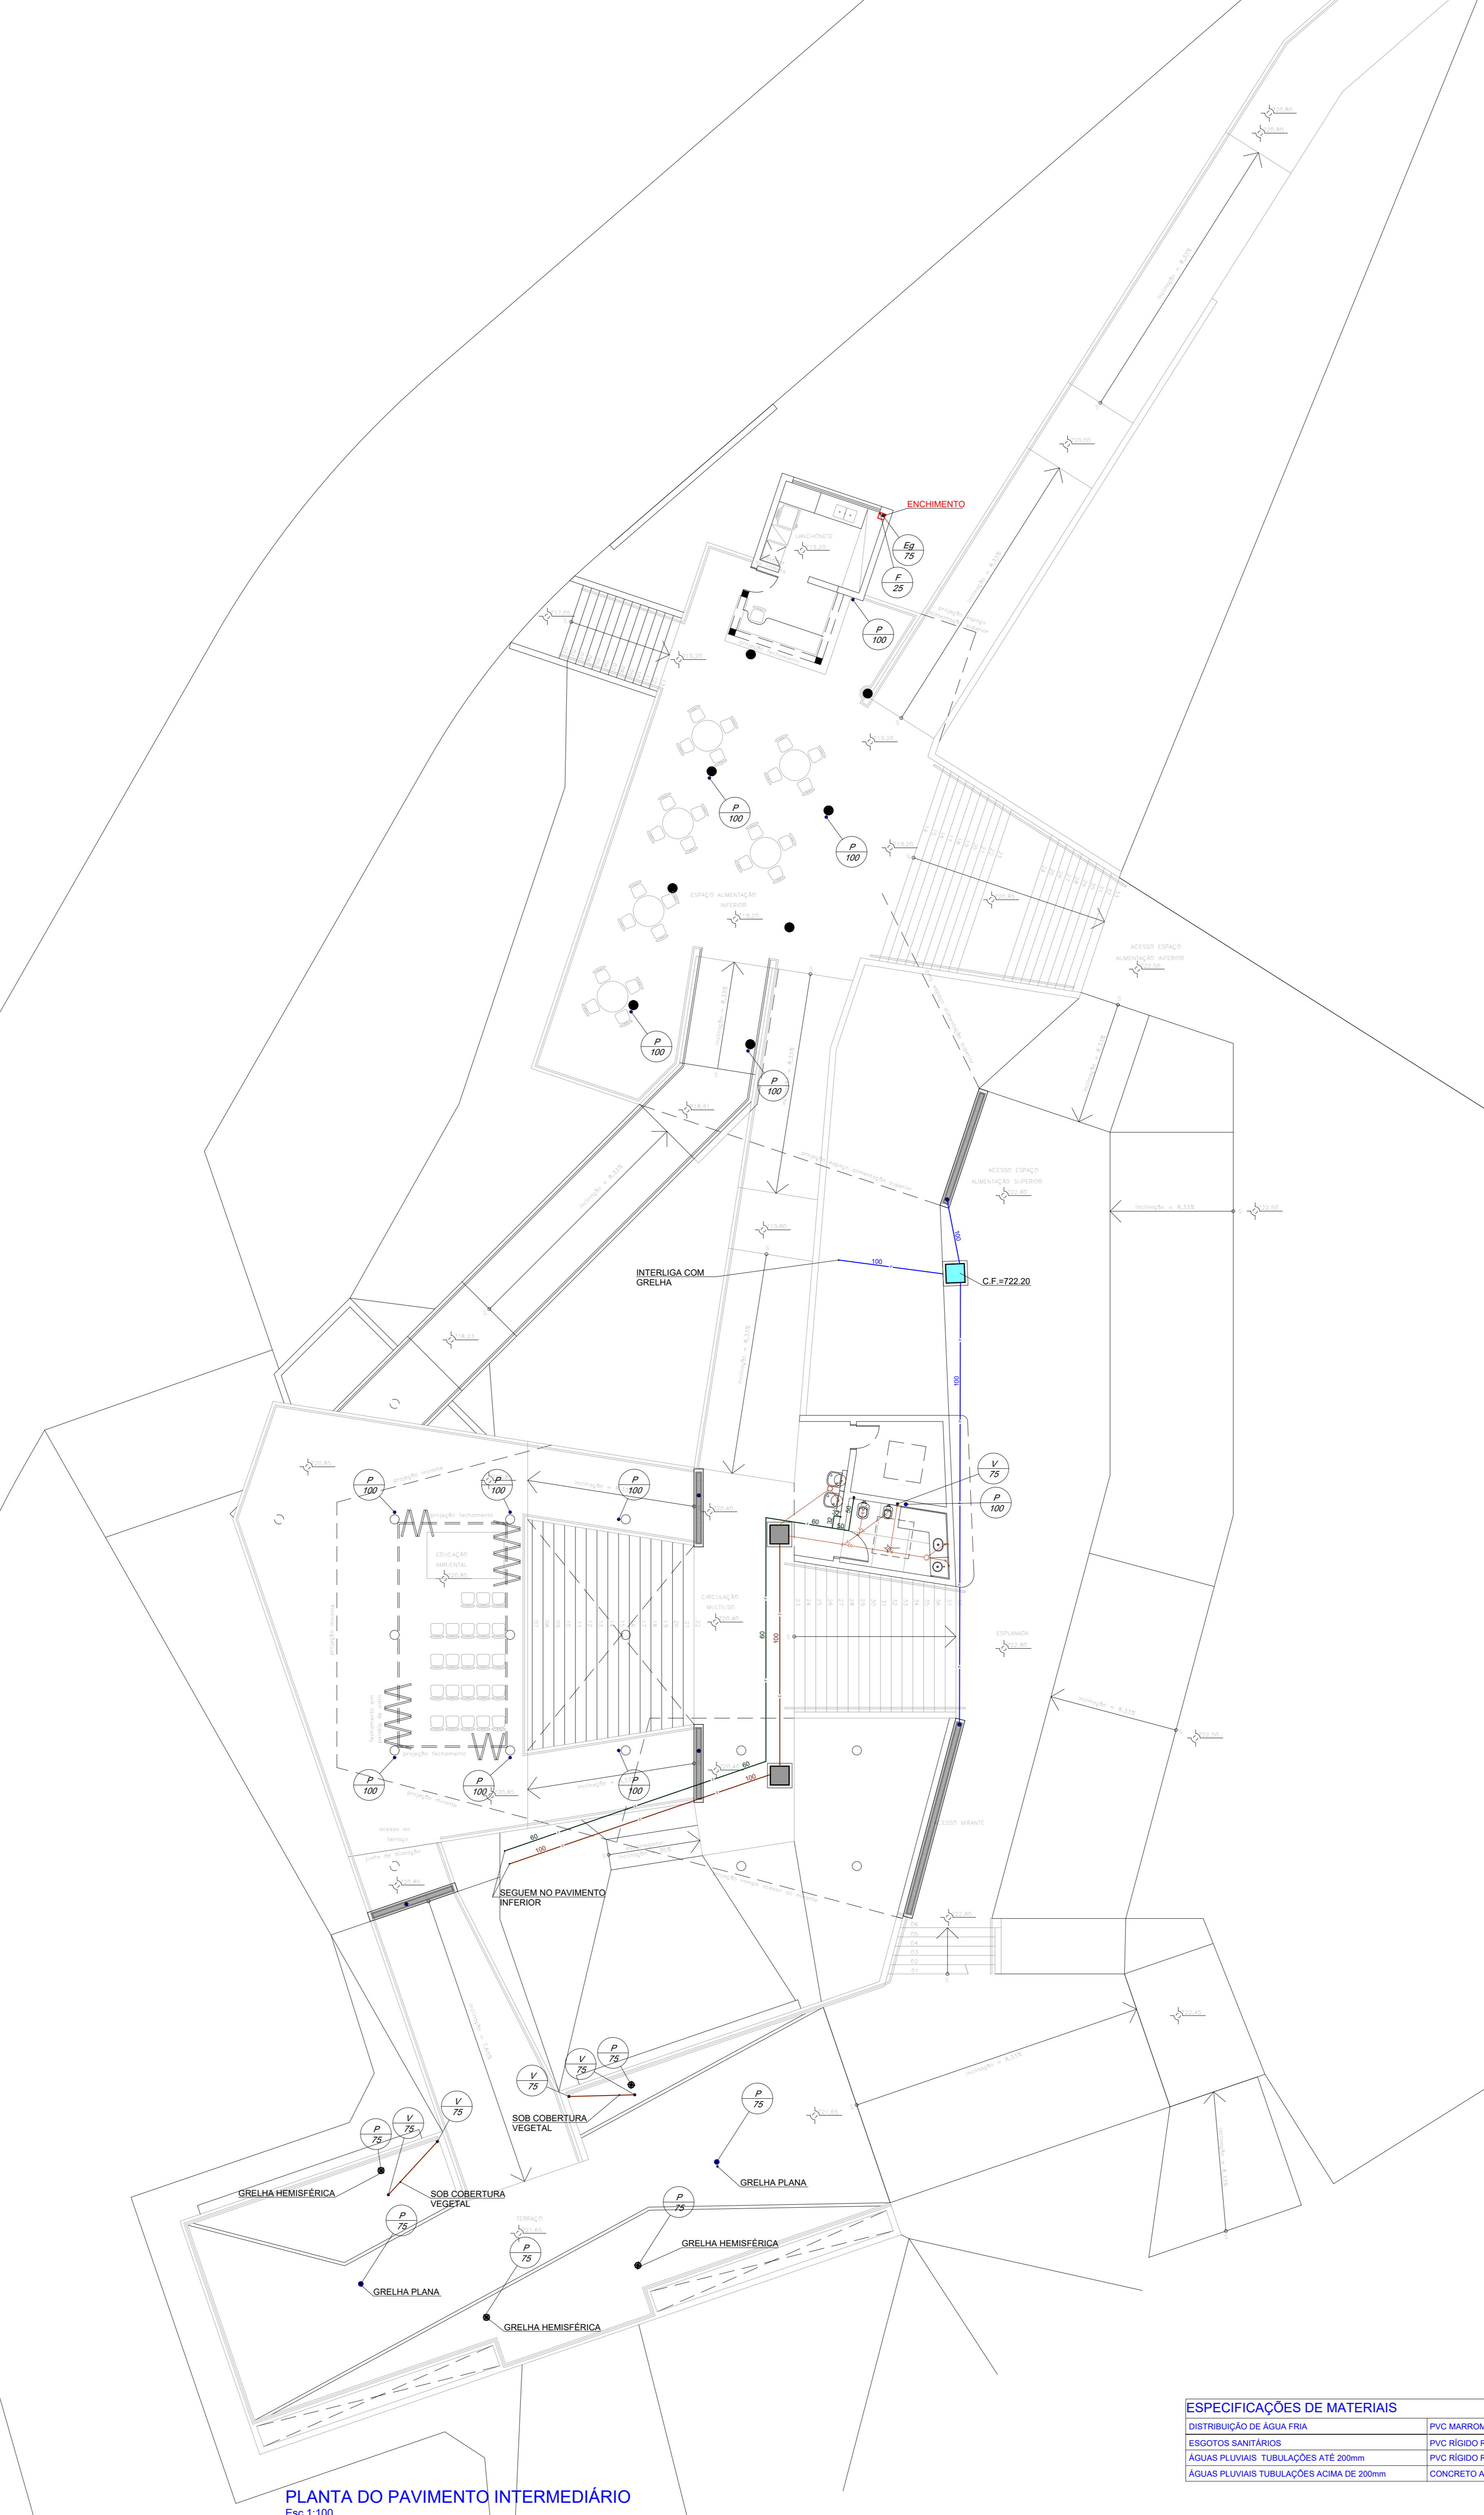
ENCHIMENTO

Eg
75

F
25

LANCHONETE

P
100

ESPAÇO ALIMENTAÇÃO INFERIOR

P
100

P
100

P
100

P
100

ACESSO ESPAÇO ALIMENTAÇÃO INFERIOR

ACESSO ESPAÇO ALIMENTAÇÃO SUPERIOR

inclinação = 8,33%

INTERLIGA COM GRELHA

100

100

C.F.=722.20

100

V
75

P
100

P
100

P
100

P
100

EDUCAÇÃO AMBIENTAL

CIRCULAÇÃO MULTIUSO

ESPLANADA

60

100

60

100

P
100

P
100

P
100

60

100

SEGUEM NO PAVIMENTO INFERIOR

MIRANTE

V
75

P
75

V
75

SOB COBERTURA VEGETAL

P
75

V
75

P
75

V
75

GRELHA HEMISFÉRICA

SOB COBERTURA VEGETAL

GRELHA PLANA

P
75

P
75

GRELHA HEMISFÉRICA

GRELHA PLANA

TERRAÇO

P
75

GRELHA HEMISFÉRICA

ESPECIFICAÇÕES DE MATERIAIS

| | |
|---|---|
| DISTRIBUIÇÃO DE ÁGUA FRIA | PVC MARROM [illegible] |
| ESGOTOS SANITÁRIOS | PVC RÍGIDO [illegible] |
| ÁGUAS PLUVIAIS TUBULAÇÕES ATÉ 200mm | PVC RÍGIDO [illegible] |
| ÁGUAS PLUVIAIS TUBULAÇÕES ACIMA DE 200mm | CONCRETO A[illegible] |

PLANTA DO PAVIMENTO INTERMEDIÁRIO
Esc 1:100